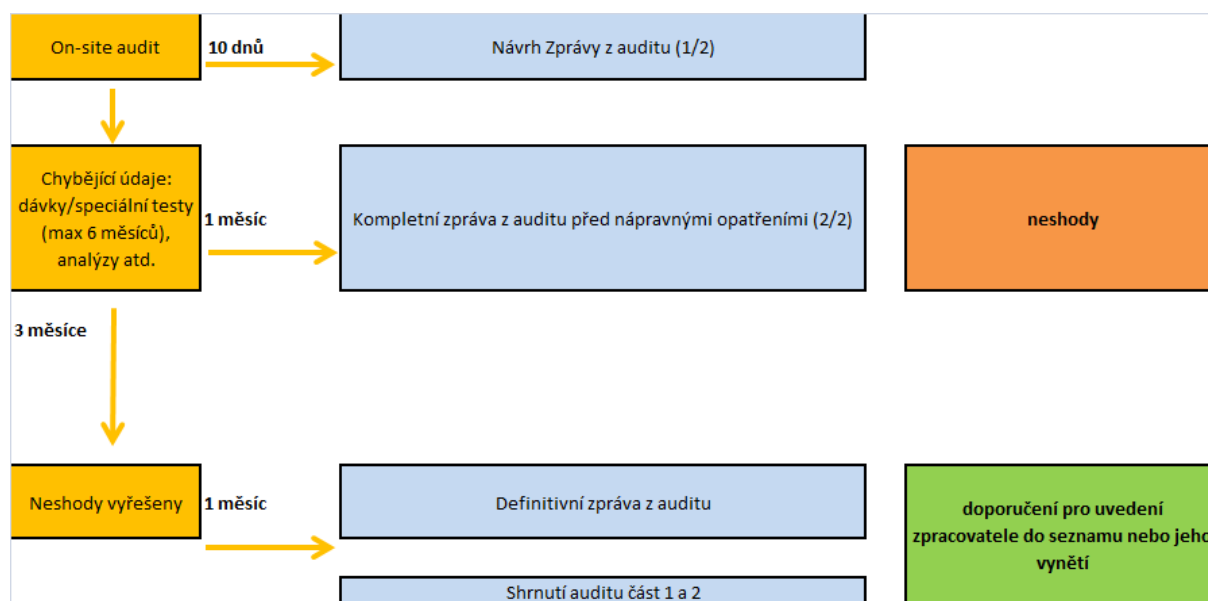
On-site audit

10 dnů

Návrh Zprávy z auditu (1/2)

Chybějící údaje: dávky/speciální testy (max 6 měsíců), analýzy atd.

1 měsíc

Kompletní zpráva z auditu před nápravnými opatřeními (2/2)

neshody

3 měsíce

Neshody vyřešeny

1 měsíc

Definitivní zpráva z auditu

doporučení pro uvedení zpracovatele do seznamu nebo jeho vynětí

Shrnutí auditu část 1 a 2